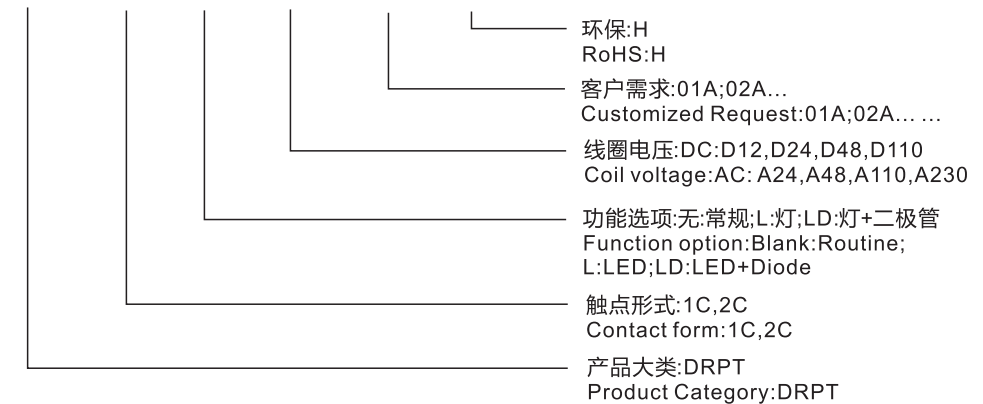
环保:H
RoHS:H

客户需求:01A;02A...
Customized Request:01A;02A... ...

线圈电压:DC:D12,D24,D48,D110
Coil voltage:AC: A24,A48,A110,A230

功能选项:无:常规;L:灯;LD:灯+二极管
Function option:Blank:Routine;
L:LED;LD:LED+Diode

触点形式:1C,2C
Contact form:1C,2C

产品大类:DRPT
Product Category:DRPT